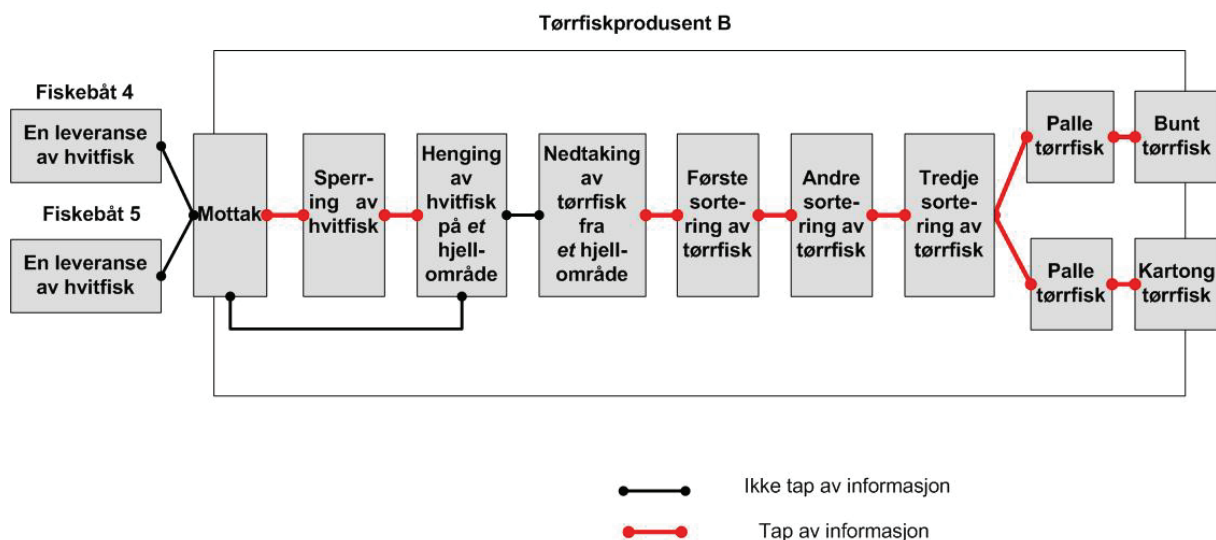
Tørrfiskprodusent B

Fiskebåt 4

En leveranse av hvitfisk

Fiskebåt 5

En leveranse av hvitfisk

Mottak

Sperring av hvitfisk

Henging av hvitfisk på *et* hjellområde

Nedtaking av tørrfisk fra *et* hjellområde

Første sortering av tørrfisk

Andre sortering av tørrfisk

Tredje sortering av tørrfisk

Palle tørrfisk

Bunt tørrfisk

Palle tørrfisk

Kartong tørrfisk

Ikke tap av informasjon

Tap av informasjon